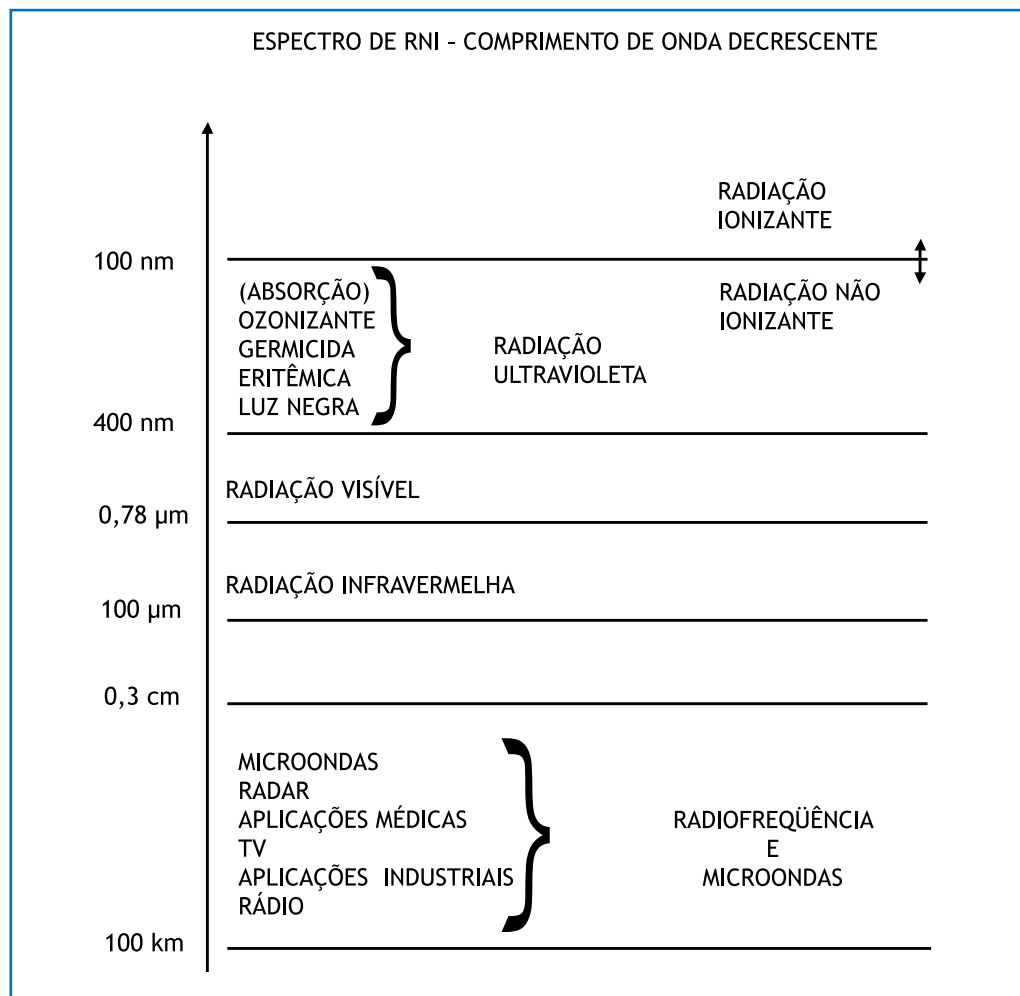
ESPECTRO DE RNI – COMPRIMENTO DE ONDA DECRESCENTE

RADIAÇÃO IONIZANTE

100 nm

(ABSORÇÃO)
OZONIZANTE
GERMICIDA
ERITÊMICA
LUZ NEGRA

RADIAÇÃO ULTRAVIOLETA

RADIAÇÃO NÃO IONIZANTE

400 nm

RADIAÇÃO VISÍVEL

0,78 μm

RADIAÇÃO INFRAVERMELHA

100 μm

0,3 cm

MICROONDAS
RADAR
APLICAÇÕES MÉDICAS
TV
APLICAÇÕES INDUSTRIAIS
RÁDIO

RADIOFREQÜÊNCIA
E
MICROONDAS

100 km